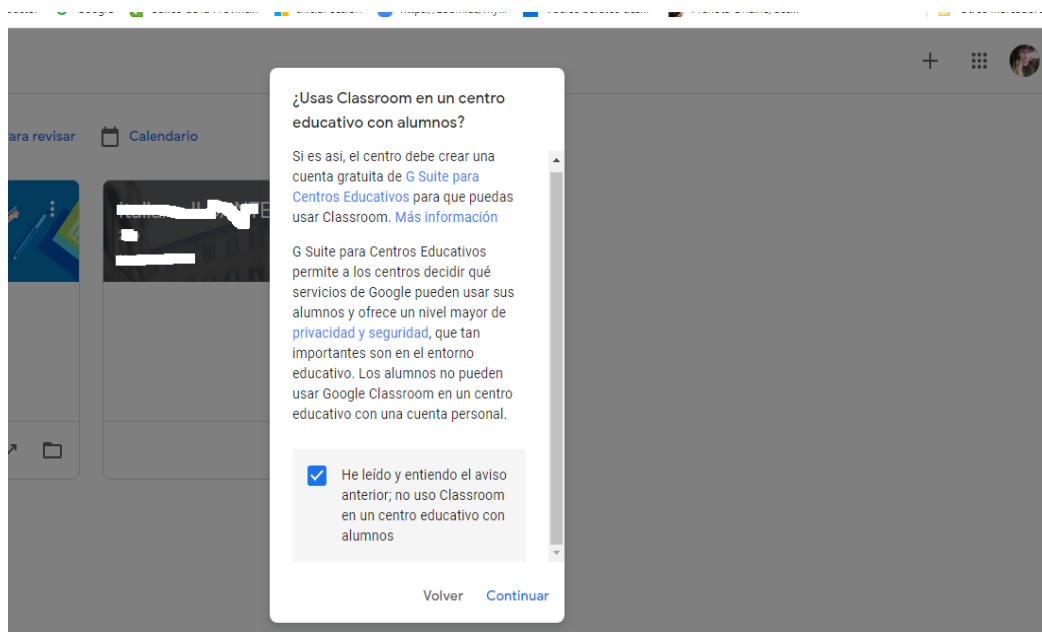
ara revisar

Calendario

¿Usas Classroom en un centro educativo con alumnos?

Si es asi, el centro debe crear una cuenta gratuita de G Suite para Centros Educativos para que puedas usar Classroom. Más información

G Suite para Centros Educativos permite a los centros decidir qué servicios de Google pueden usar sus alumnos y ofrece un nivel mayor de privacidad y seguridad, que tan importantes son en el entorno educativo. Los alumnos no pueden usar Google Classroom en un centro educativo con una cuenta personal.

He leído y entiendo el aviso anterior; no uso Classroom en un centro educativo con alumnos

Volver Continuar